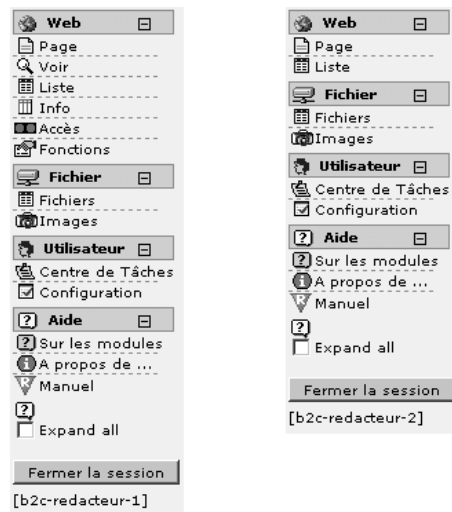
Web
Page
Voir
Liste
Info
Accès
Fonctions
Fichier
Fichiers
Images
Utilisateur
Centre de Tâches
Configuration
Aide
Sur les modules
A propos de ...
Manuel
Expand all
Fermer la session
[b2c-redacteur-1]

Web
Page
Liste
Fichier
Fichiers
Images
Utilisateur
Centre de Tâches
Configuration
Aide
Sur les modules
A propos de ...
Manuel
Expand all
Fermer la session
[b2c-redacteur-2]